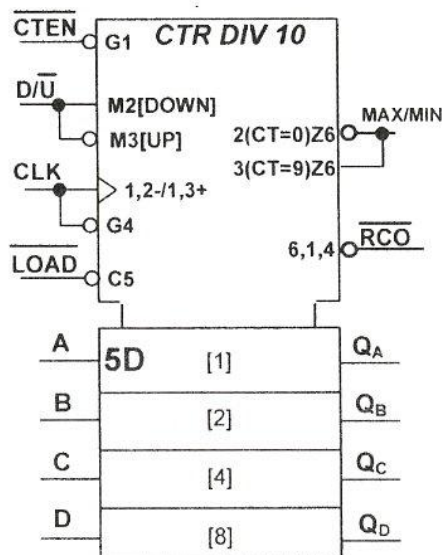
$\overline{CTEN}$
G1
CTR DIV 10
$D/\overline{U}$
M2[DOWN]
M3[UP]
MAX/MIN
2(CT=0)Z6
3(CT=9)Z6
CLK
1,2-/1,3+
G4
6,1,4
$\overline{RCO}$
$\overline{LOAD}$
C5
A
5D
[1]
$Q_A$
B
[2]
$Q_B$
C
[4]
$Q_C$
D
[8]
$Q_D$